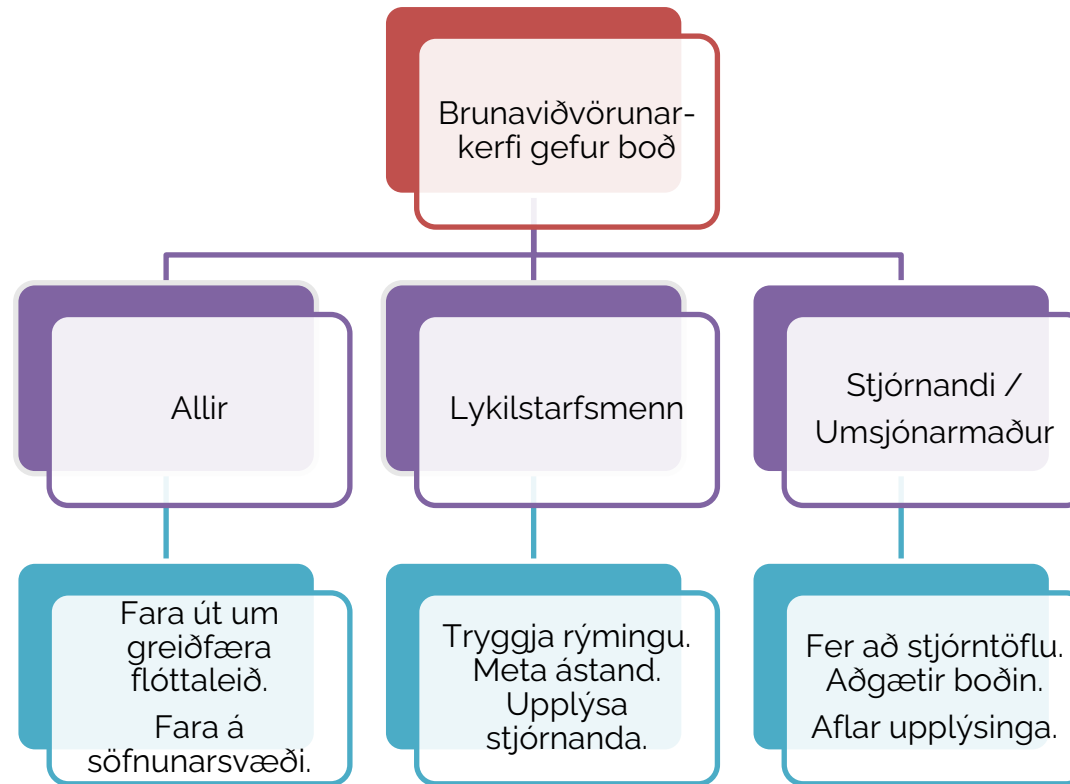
Brunaviðvörunarkerfi gefur boð

Allir

Lykilstarfsmenn

Stjórnandi / Umsjónarmaður

Fara út um greiðfæra flóttaleið.

Fara á söfnunarsvæði.

Tryggja rýmingu. Meta ástand. Upplýsa stjórnanda.

Fer að stjórntöflu. Aðgætir boðin.

Aflar upplýsinga.